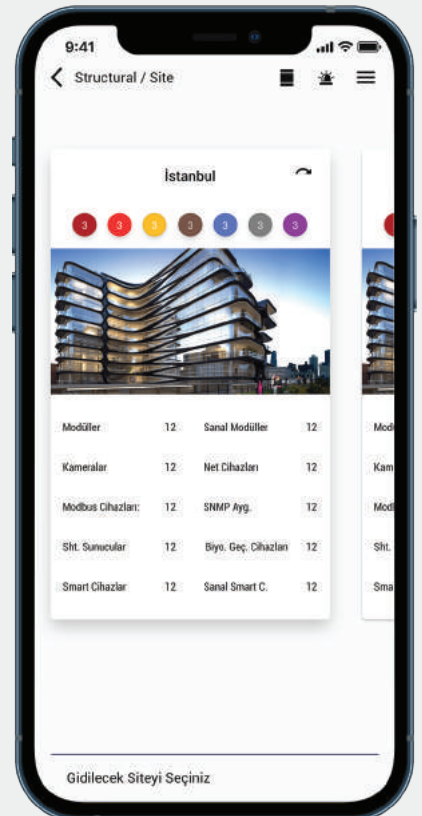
9:41

Structural / Site

İstanbul

3 3 3 3 3 3 3

| Modüller | 12 | Sanal Modüller | 12 |
|---|---|---|---|
| Kameralar | 12 | Net Cihazları | 12 |
| Modbus Cihazları: | 12 | SNMP Ayg. | 12 |
| Sht. Sunucular | 12 | Biyo. Geç. Cihazları | 12 |
| Smart Cihazlar | 12 | Sanal Smart C. | 12 |

Mod
Kam
Mod
Sht.
Sma

Gidilecek Siteyi Seçiniz